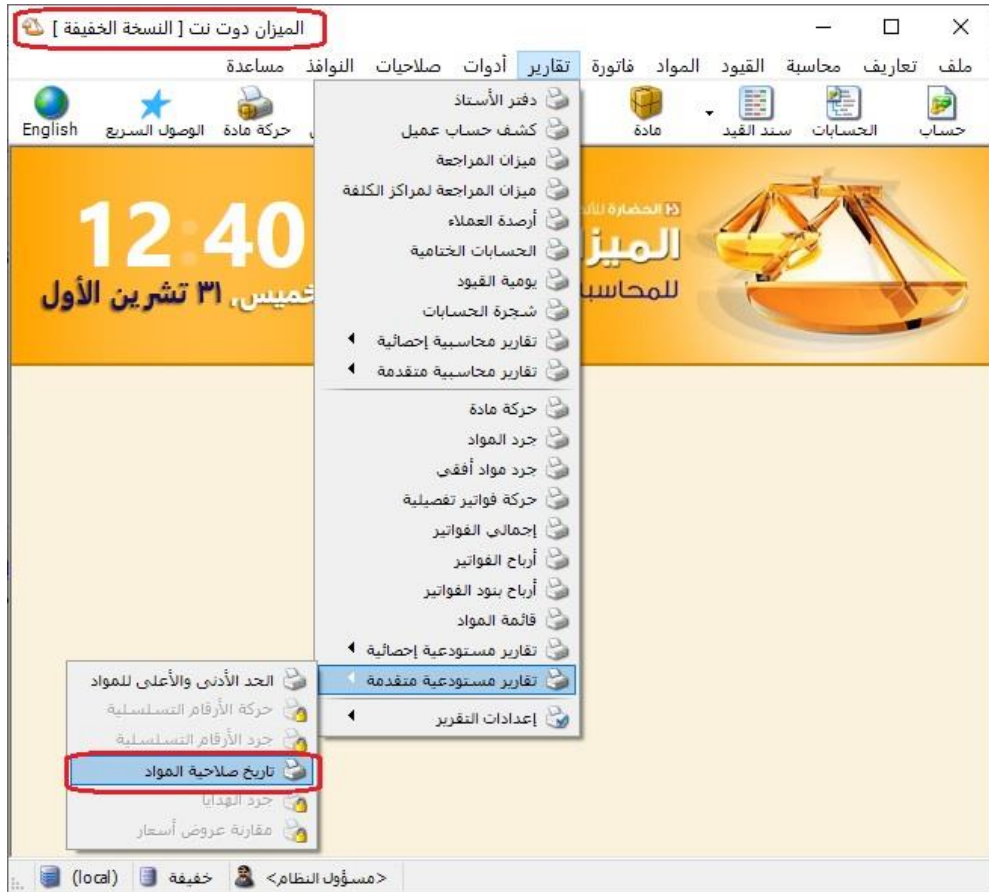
الميزان دوت نت [ النسخة الخفيفة ]

ملف تعاريف محاسبة القيود المواد فاتورة تقارير أدوات صلاحيات النوافذ مساعدة

حساب الحسابات سند القيد مادة حركة مادة الوصول السريع English

دفتر الأستاذ
كشف حساب عميل
ميزان المراجعة
ميزان المراجعة لمراكز الكلفة
أرصدة العملاء
الحسابات الختامية
يومية القيود
شجرة الحسابات
تقارير محاسبية إحصائية
تقارير محاسبية متقدمة
حركة مادة
جرد المواد
جرد مواد أفقي
حركة فواتير تفصيلية
إجمالي الفواتير
أرباح الفواتير
أرباح بنود الفواتير
قائمة المواد
تقارير مستودعية إحصائية
تقارير مستودعية متقدمة
إعدادات التقرير

الحد الأدنى والأعلى للمواد
حركة الأرقام التسلسلية
جرد الأرقام التسلسلية
تاريخ صلاحية المواد
جرد الهدايا
مقارنة عروض أسعار

12:40
خميس، ٣١ تشرين الأول
الميز
للمحاسب

(local) خفيفة <مسؤول النظام>